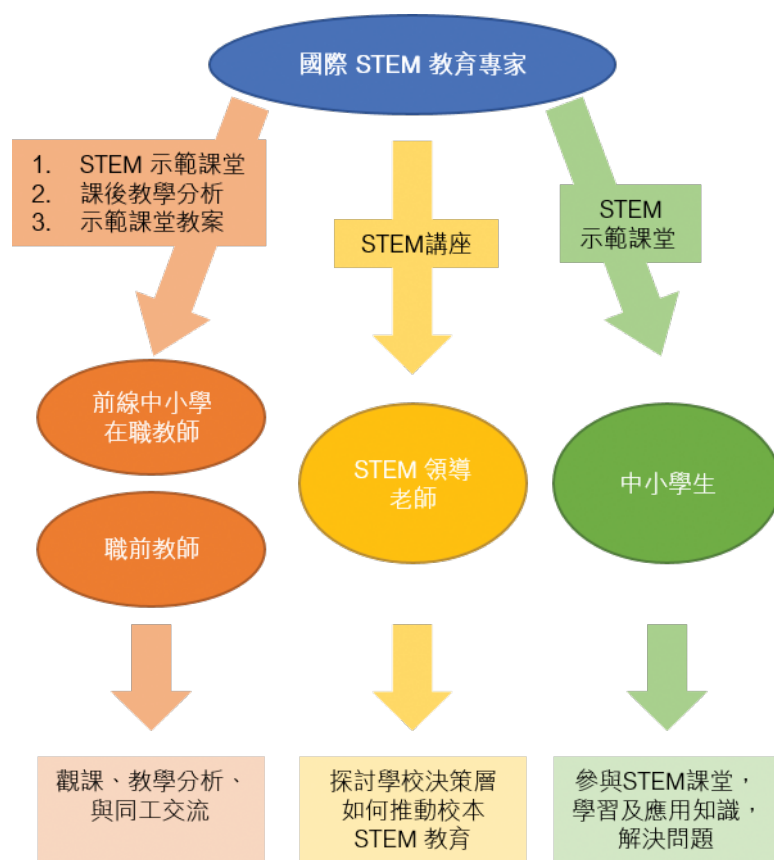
國際 STEM 教育專家

1. STEM 示範課堂
2. 課後教學分析
3. 示範課堂教案

STEM講座

STEM
示範課堂

前線中小學
在職教師

職前教師

STEM 領導
老師

中小學生

觀課、教學分析、
與同工交流

探討學校決策層
如何推動校本
STEM 教育

參與STEM課堂，
學習及應用知識，
解決問題